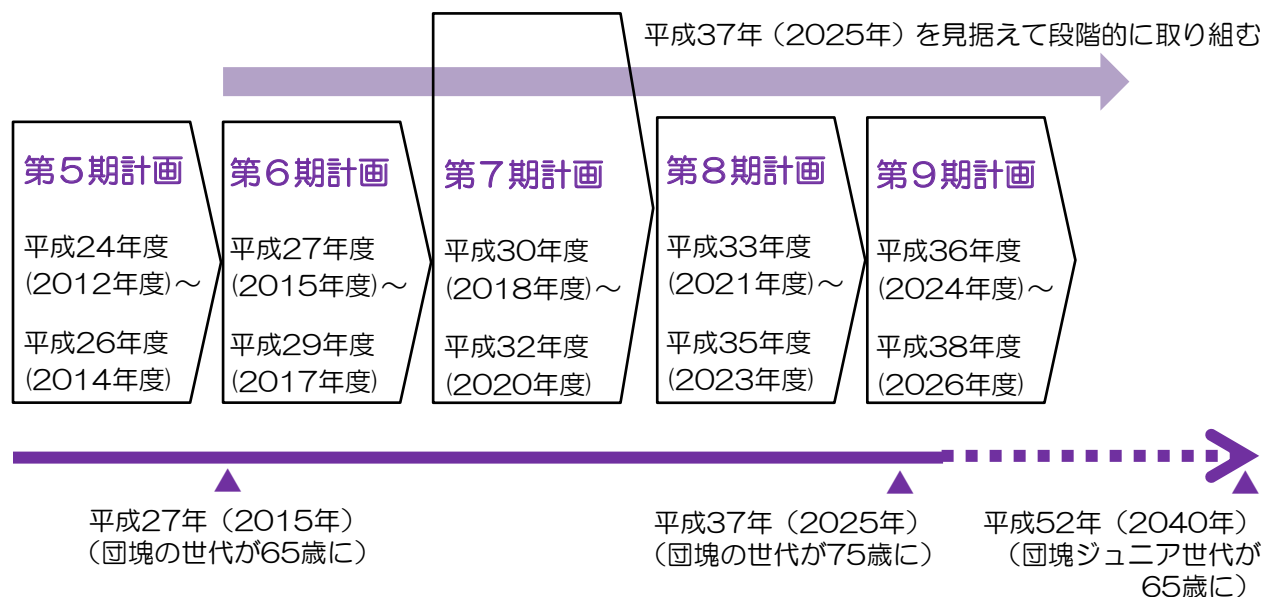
平成37年（2025年）を見据えて段階的に取り組む

第５期計画
平成24年度
(2012年度)～
平成26年度
(2014年度)

第６期計画
平成27年度
(2015年度)～
平成29年度
(2017年度)

第７期計画
平成30年度
(2018年度)～
平成32年度
(2020年度)

第８期計画
平成33年度
(2021年度)～
平成35年度
(2023年度)

第９期計画
平成36年度
(2024年度)～
平成38年度
(2026年度)

平成27年（2015年）
（団塊の世代が65歳に）

平成37年（2025年）
（団塊の世代が75歳に）

平成52年（2040年）
（団塊ジュニア世代が
65歳に）